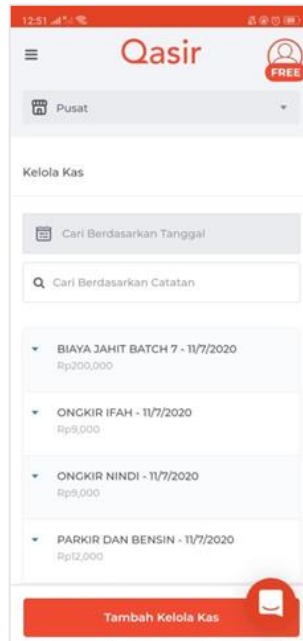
12:51

Qasir

FREE

Pusat

Kelola Kas

Cari Berdasarkan Tanggal

Cari Berdasarkan Catatan

BIAYA JAHIT BATCH 7 - 11/7/2020
Rp200,000

ONGKIR IFAH - 11/7/2020
Rp9,000

ONGKIR NINDI - 11/7/2020
Rp9,000

PARKIR DAN BENSIN - 11/7/2020
Rp12,000

Tambah Kelola Kas